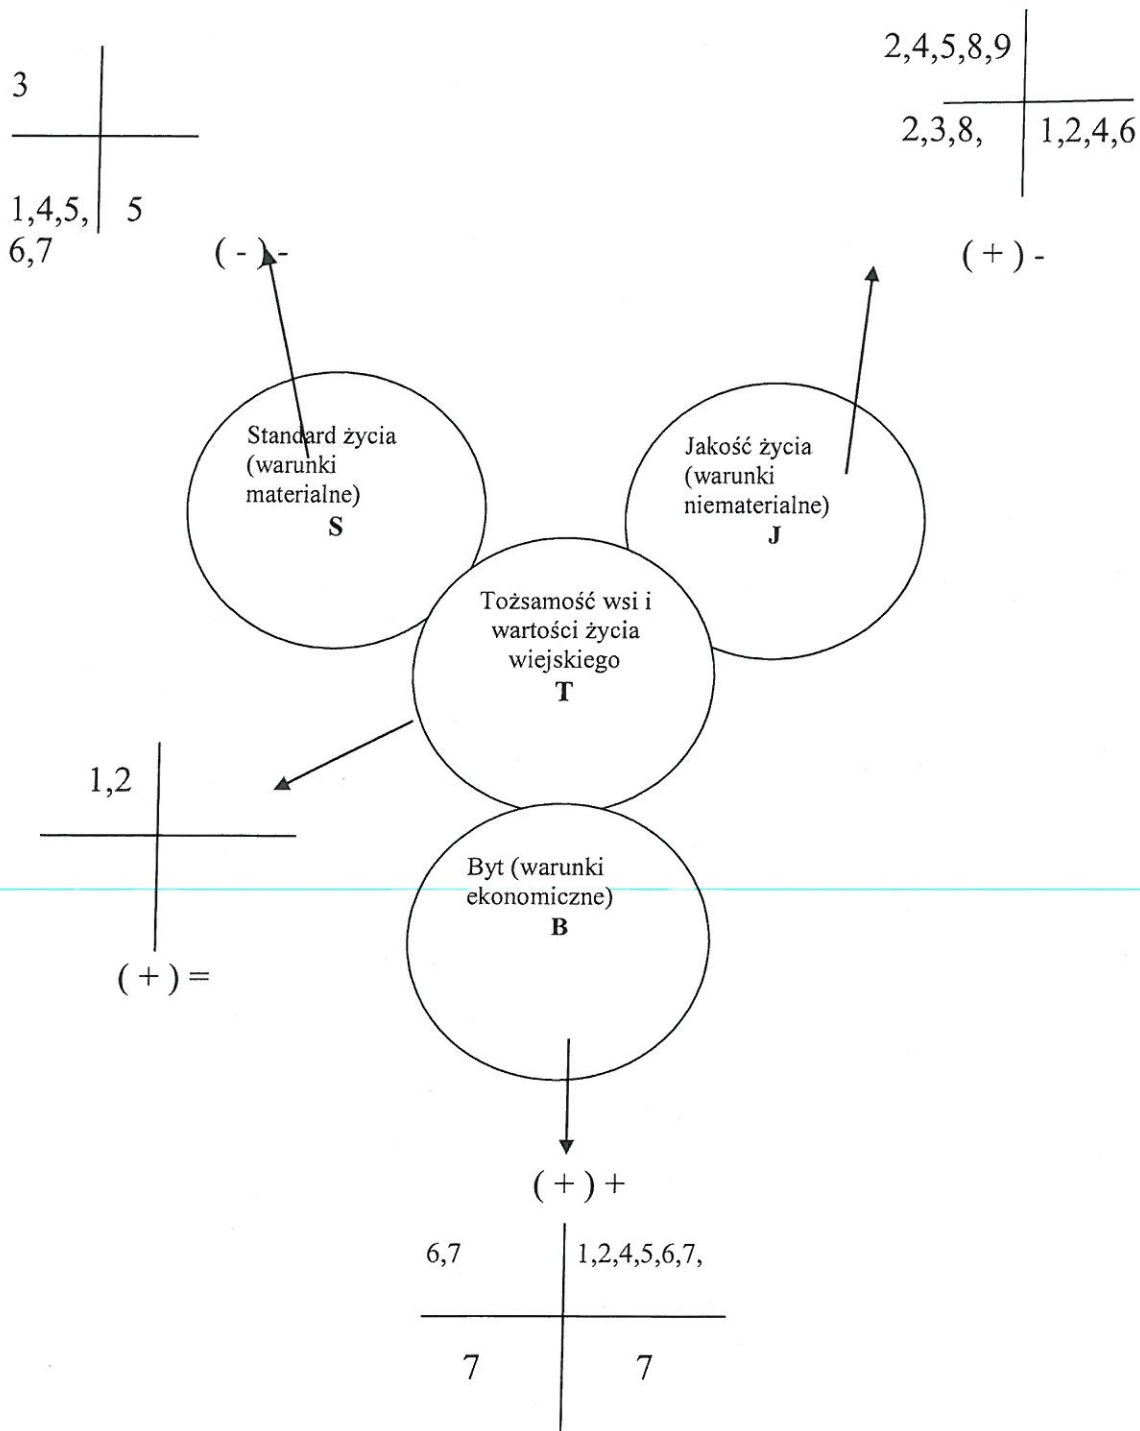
3

1,4,5, 6,7

5

( - ) -

2,4,5,8,9

2,3,8,

1,2,4,6

( + ) -

Standard życia (warunki materialne)
S

Jakość życia (warunki niematerialne)
J

Tożsamość wsi i wartości życia wiejskiego
T

1,2

( + ) =

Byt (warunki ekonomiczne)
B

( + ) +

| 6,7 | 1,2,4,5,6,7, |
|---|---|
| 7 | 7 |